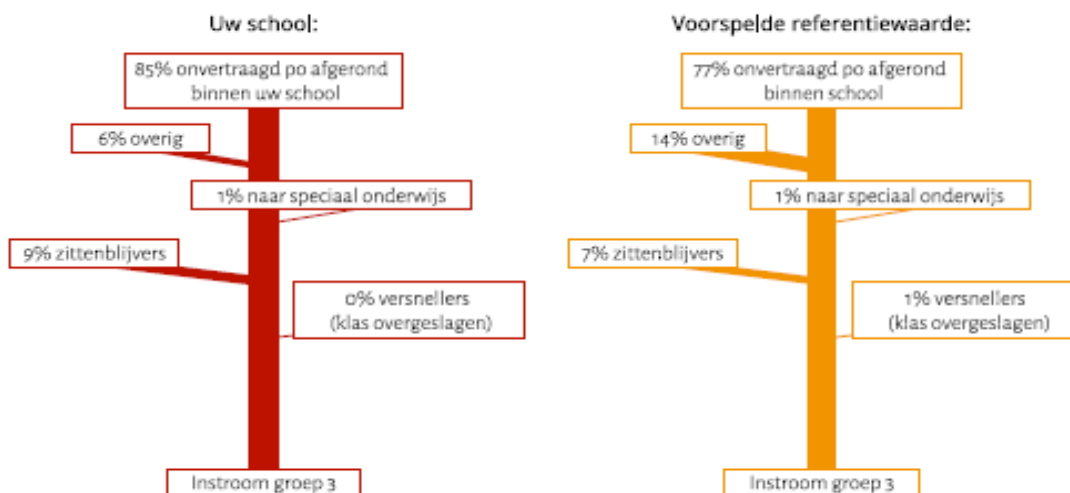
Uw school:

85% onvertraagd po afgerond binnen uw school

6% overig

1% naar speciaal onderwijs

9% zittenblijvers

0% versnellers (klas overgeslagen)

Instroom groep 3

Voorspelde referentiewaarde:

77% onvertraagd po afgerond binnen school

14% overig

1% naar speciaal onderwijs

7% zittenblijvers

1% versnellers (klas overgeslagen)

Instroom groep 3